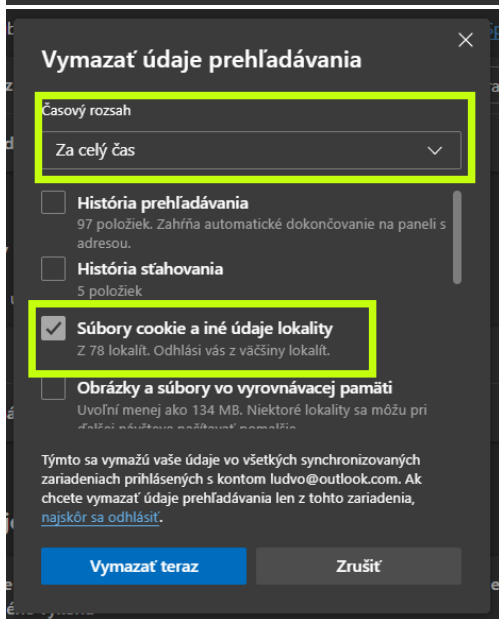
Vymazať údaje prehľadávania

Časový rozsah

Za celý čas

História prehľadávania
97 položiek. Zahŕňa automatické dokončovanie na paneli s adresou.

História sťahovania
5 položiek

Súbory cookie a iné údaje lokality
Z 78 lokalít. Odhlási vás z väčšiny lokalít.

Obrázky a súbory vo vyrovnávacej pamäti
Uvoľní menej ako 134 MB. Niektoré lokality sa môžu pri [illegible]

Týmto sa vymažú vaše údaje vo všetkých synchronizovaných zariadeniach prihlásených s kontom ludvo@outlook.com. Ak chcete vymazať údaje prehľadávania len z tohto zariadenia, najskôr sa odhlásiť.

Vymazať teraz

Zrušiť